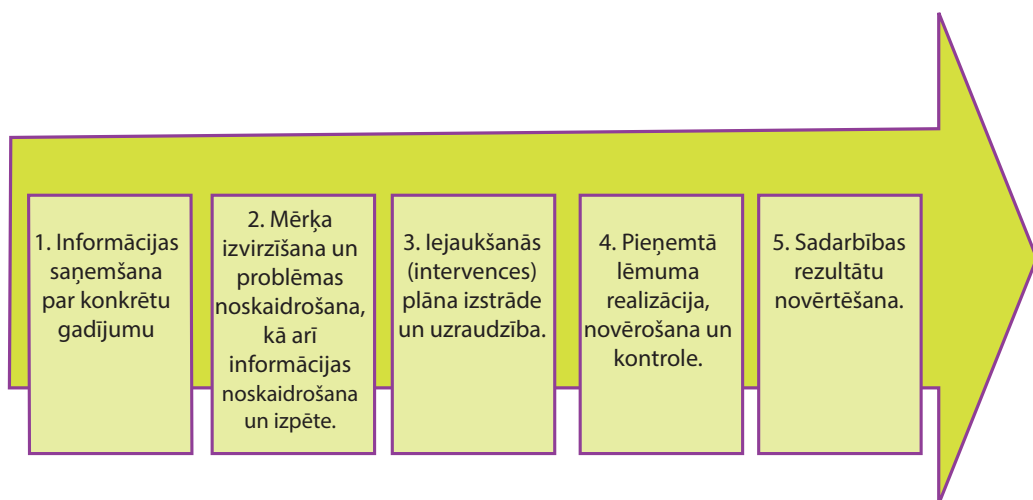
1. Informācijas saņemšana par konkrētu gadījumu

2. Mērķa izvirzīšana un problēmas noskaidrošana, kā arī informācijas noskaidrošana un izpēte.

3. Iejaukšanās (intervences) plāna izstrāde un uzraudzība.

4. Pieņemtā lēmuma realizācija, novērošana un kontrole.

5. Sadarbības rezultātu novērtēšana.